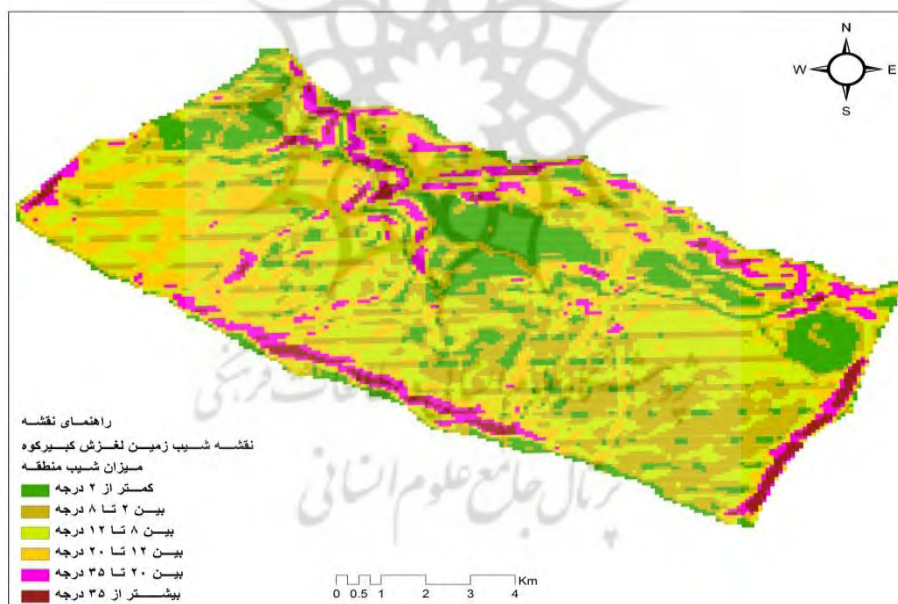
N
W
E
S

راهنمای نقشه
نقشه شیب زمین لغزش کبیرکوه
میزان شیب منطقه
کمتر از ۲ درجه
بین ۲ تا ۸ درجه
بین ۸ تا ۱۲ درجه
بین ۱۲ تا ۲۰ درجه
بین ۲۰ تا ۳۵ درجه
بیشتر از ۳۵ درجه

0 0.5 1 2 3 4 Km

پرتال جامع علوم انسانی